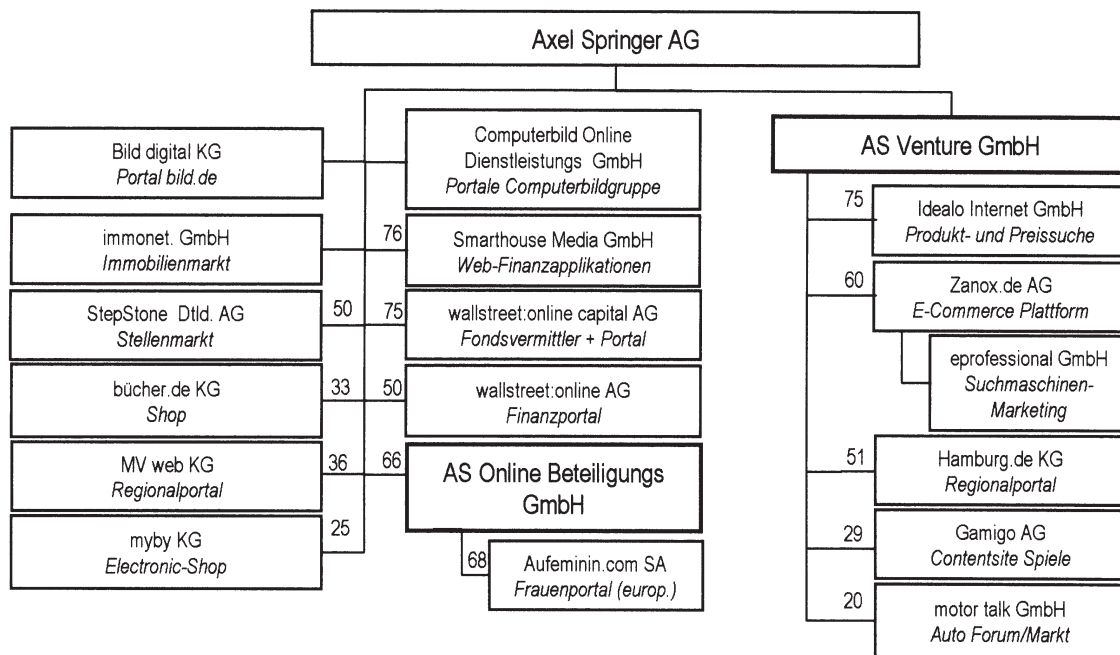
Axel Springer AG

Bild digital KG
*Portal bild.de*

immonet. GmbH
*Immobilienmarkt*

StepStone Dtld. AG
*Stellenmarkt*

50

bücher.de KG
*Shop*

33

MV web KG
*Regionalportal*

36

myby KG
*Electronic-Shop*

25

Computerbild Online Dienstleistungs GmbH
*Portale Computerbildgruppe*

76

Smarthouse Media GmbH
*Web-Finanzapplikationen*

75

wallstreet:online capital AG
*Fondsvermittler + Portal*

50

wallstreet:online AG
*Finanzportal*

66

AS Online Beteiligungs GmbH

68

Aufeminin.com SA
*Frauenportal (europ.)*

AS Venture GmbH

75

Idealo Internet GmbH
*Produkt- und Preissuche*

60

Zanox.de AG
*E-Commerce Plattform*

eprofessional GmbH
*Suchmaschinen-Marketing*

51

Hamburg.de KG
*Regionalportal*

29

Gamigo AG
*Contentsite Spiele*

20

motor talk GmbH
*Auto Forum/Markt*